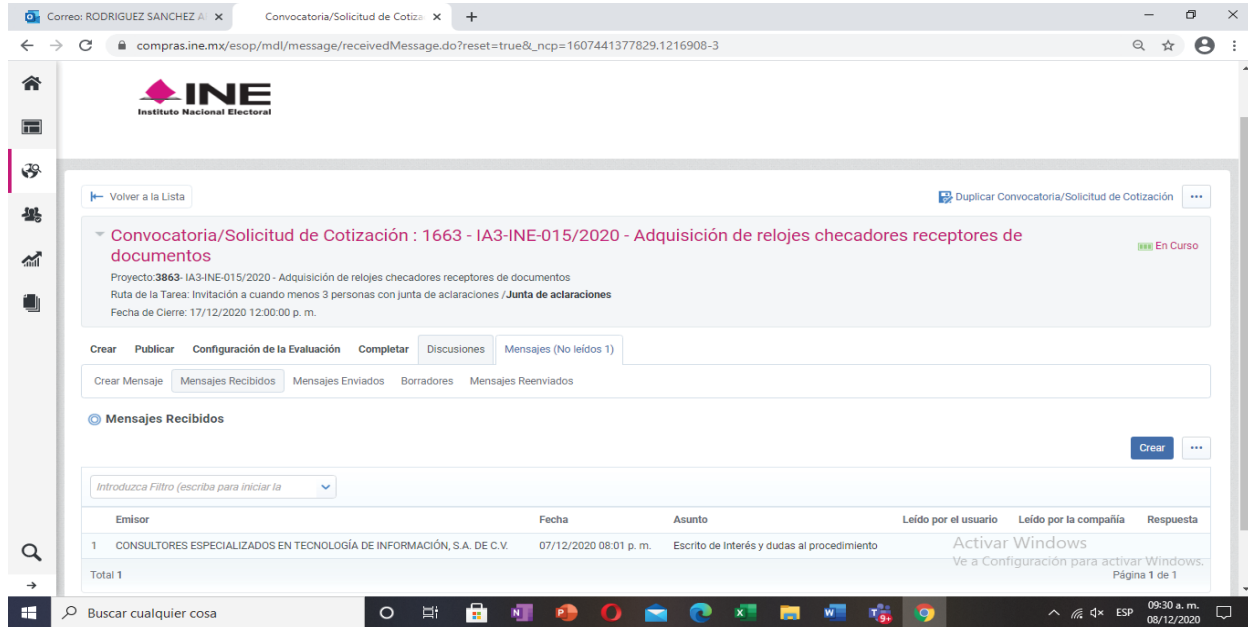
Correo: RODRIGUEZ SANCHEZ A ×
Convocatoria/Solicitud de Cotiza ×
+

compras.ine.mx/esop/mdl/message/receivedMessage.do?reset=true&_ncp=1607441377829.1216908-3

INE
Instituto Nacional Electoral

Volver a la Lista

Duplicar Convocatoria/Solicitud de Cotización

Convocatoria/Solicitud de Cotización : 1663 - IA3-INE-015/2020 - Adquisición de relojes checadores receptores de documentos

En Curso

Proyecto:3863- IA3-INE-015/2020 - Adquisición de relojes checadores receptores de documentos
Ruta de la Tarea: Invitación a cuando menos 3 personas con junta de aclaraciones /Junta de aclaraciones
Fecha de Cierre: 17/12/2020 12:00:00 p. m.

Crear Publicar Configuración de la Evaluación Completar Discusiones Mensajes (No leídos 1)

Crear Mensaje Mensajes Recibidos Mensajes Enviados Borradores Mensajes Reenviados

Mensajes Recibidos

Crear

Introduzca Filtro (escriba para iniciar la

| | Emisor | Fecha | Asunto | Leído por el usuario | Leído por la compañía | Respuesta |
|---|---|---|---|---|---|---|
| 1 | CONSULTORES ESPECIALIZADOS EN TECNOLOGÍA DE INFORMACIÓN, S.A. DE C.V. | 07/12/2020 08:01 p. m. | Escrito de Interés y dudas al procedimiento | | | |

Total 1

Activar Windows
Ve a Configuración para activar Windows.

Página 1 de 1

Buscar cualquier cosa

ESP
09:30 a. m.
08/12/2020